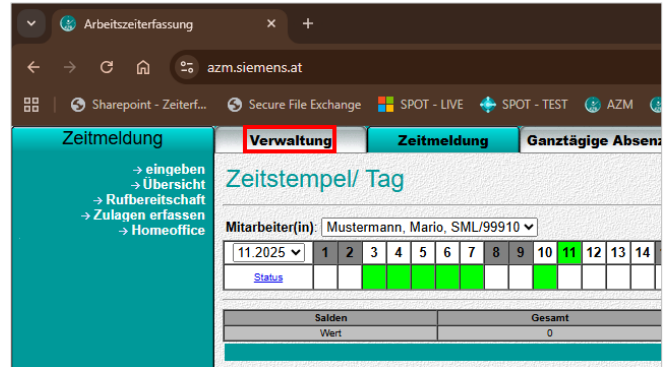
Arbeitszeiterfassung

azm.siemens.at

Sharepoint - Zeiterf... Secure File Exchange SPOT - LIVE SPOT - TEST AZM

Zeitmeldung

→ eingeben
→ Übersicht
→ Rufbereitschaft
→ Zulagen erfassen
→ Homeoffice

Verwaltung | Zeitmeldung | Ganztägige Absen

Zeitstempel/ Tag

Mitarbeiter(in): Mustermann, Mario, SML/99910

| 11.2025 | 1 | 2 | 3 | 4 | 5 | 6 | 7 | 8 | 9 | 10 | 11 | 12 | 13 | 14 |
|---|---|---|---|---|---|---|---|---|---|---|---|---|---|---|
| Status | | | | | | | | | | | | | | |

| Salden | Gesamt |
|---|---|
| Wert | 0 |